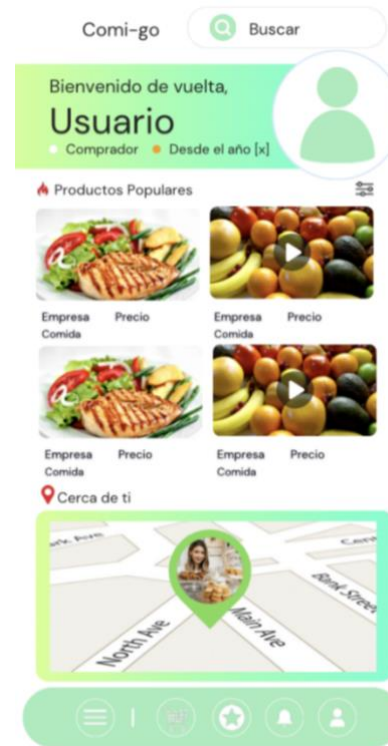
Comi-go

Buscar

Bienvenido de vuelta,

Usuario

Comprador  Desde el año [x]

Productos Populares

Empresa Precio
Comida

Empresa Precio
Comida

Empresa Precio
Comida

Empresa Precio
Comida

Cerca de ti

Park Ave

Bank Street

Main Ave

North Ave